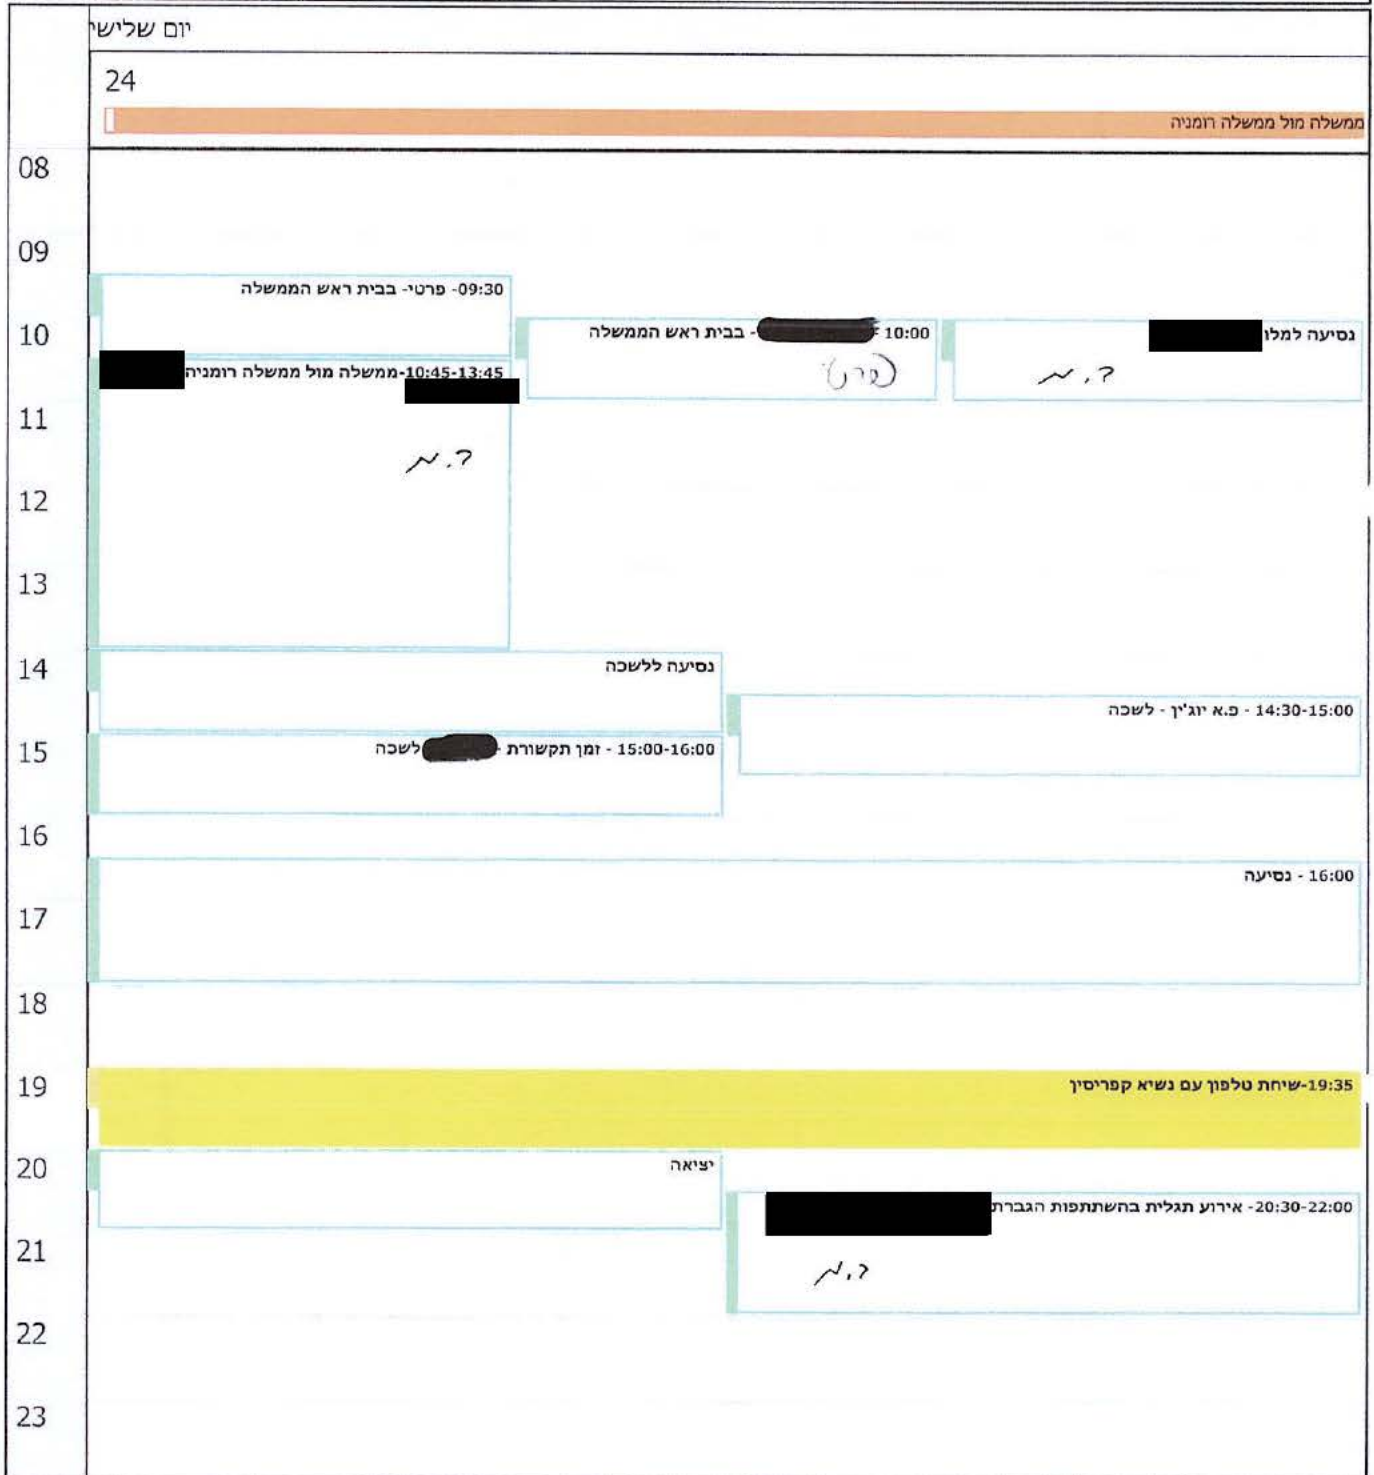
יום שלישי
24
ממשלה מול ממשלה רומניה
08
09
09:30- פרטי- בבית ראש הממשלה
10
10:00 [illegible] - בבית ראש הממשלה
(פרטי)
נסיעה למלון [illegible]
ר.מ
10:45-13:45-ממשלה מול ממשלה רומניה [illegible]
11
ר.מ
12
13
14
נסיעה ללשכה
14:30-15:00 - פ.א יוג'ין - לשכה
15
15:00-16:00 - זמן תקשורת - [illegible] לשכה
16
16:00 - נסיעה
17
18
19
19:35-שיחת טלפון עם נשיא קפריסין
20
יציאה
20:30-22:00 - אירוע תגלית בהשתתפות הגברת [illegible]
21
ר.מ
22
23